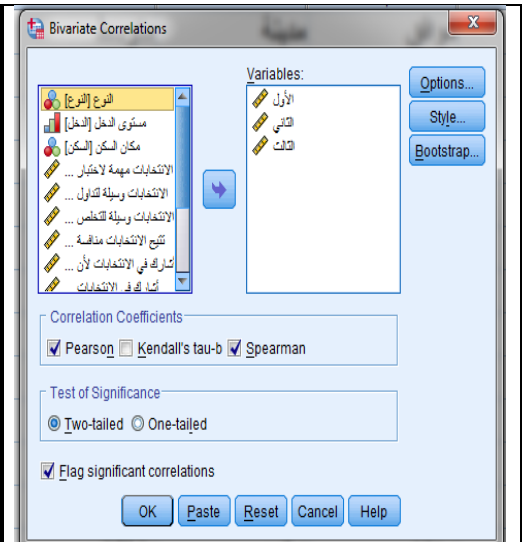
Bivariate Correlations

النوع [النوع]
مستوى الدخل [الدخل]
مكان السكن [السكن]
الانتخابات مهمة لاختيار ...
الانتخابات وسيلة لتداول ...
الانتخابات وسيلة للتخلص ...
تتيح الانتخابات منافسة ...
شارك في الانتخابات لأن ...
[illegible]

Variables:
الأول
الثاني
الثالث

Options...
Style...
Bootstrap...

Correlation Coefficients
Pearson
Kendall's tau-b
Spearman

Test of Significance
Two-tailed
One-tailed

Flag significant correlations

OK
Paste
Reset
Cancel
Help